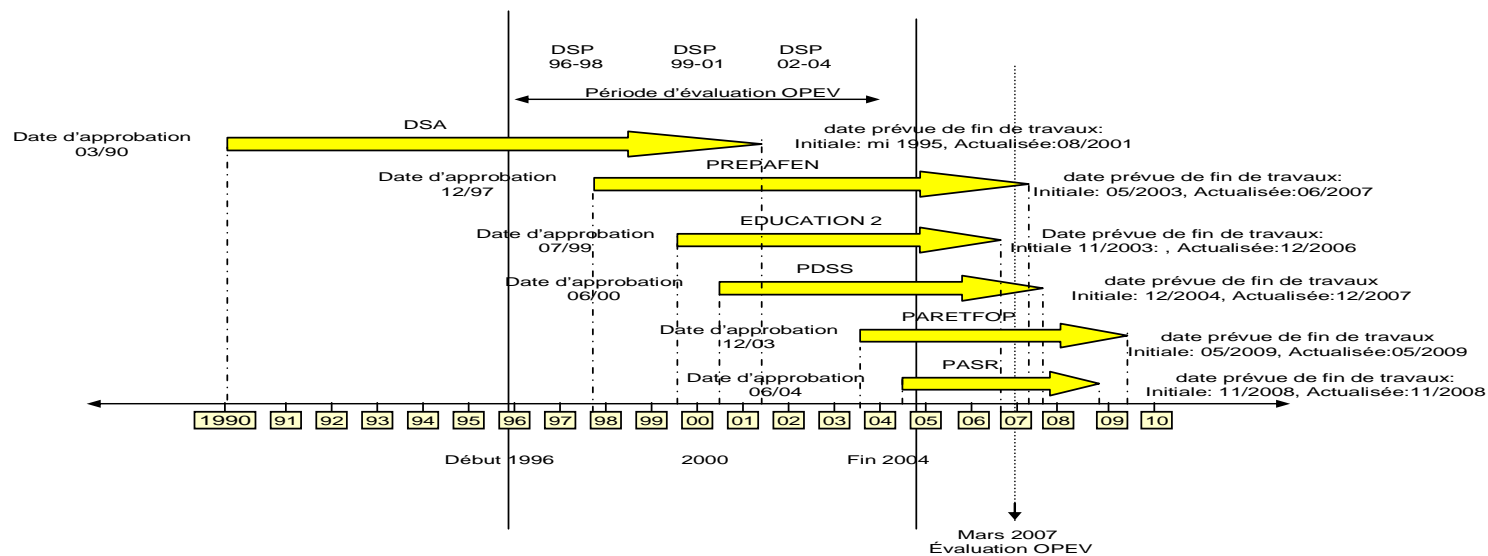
DSP 96-98

DSP 99-01

DSP 02-04

Période d'évaluation OPEV

Date d'approbation 03/90

DSA

date prévue de fin de travaux: Initiale: mi 1995, Actualisée:08/2001

Date d'approbation 12/97

PREPAFEN

date prévue de fin de travaux: Initiale: 05/2003, Actualisée:06/2007

Date d'approbation 07/99

EDUCATION 2

Date prévue de fin de travaux: Initiale 11/2003: , Actualisée:12/2006

Date d'approbation 06/00

PDSS

date prévue de fin de travaux Initiale: 12/2004, Actualisée:12/2007

Date d'approbation 12/03

PARETFOP

date prévue de fin de travaux Initiale: 05/2009, Actualisée:05/2009

Date d'approbation 06/04

PASR

date prévue de fin de travaux: Initiale: 11/2008, Actualisée:11/2008

1990 91 92 93 94 95 96 97 98 99 00 01 02 03 04 05 06 07 08 09 10

Début 1996

2000

Fin 2004

Mars 2007 Évaluation OPEV